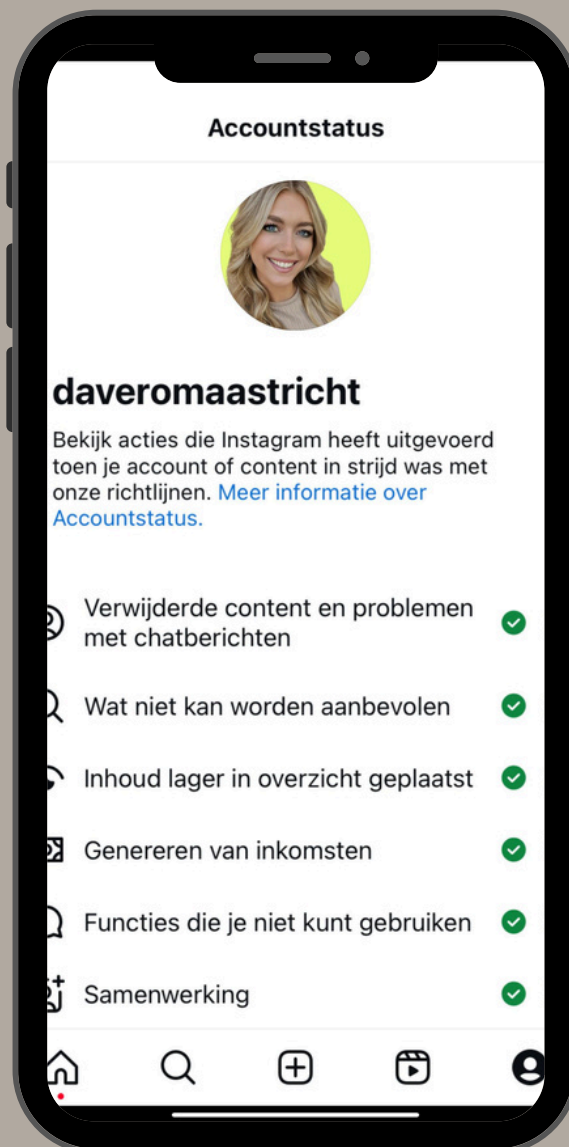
Accountstatus

daveromaastricht

Bekijk acties die Instagram heeft uitgevoerd toen je account of content in strijd was met onze richtlijnen. Meer informatie over Accountstatus.

Verwijderde content en problemen met chatberichten

Wat niet kan worden aanbevolen

Inhoud lager in overzicht geplaatst

Genereren van inkomsten

Functies die je niet kunt gebruiken

Samenwerking